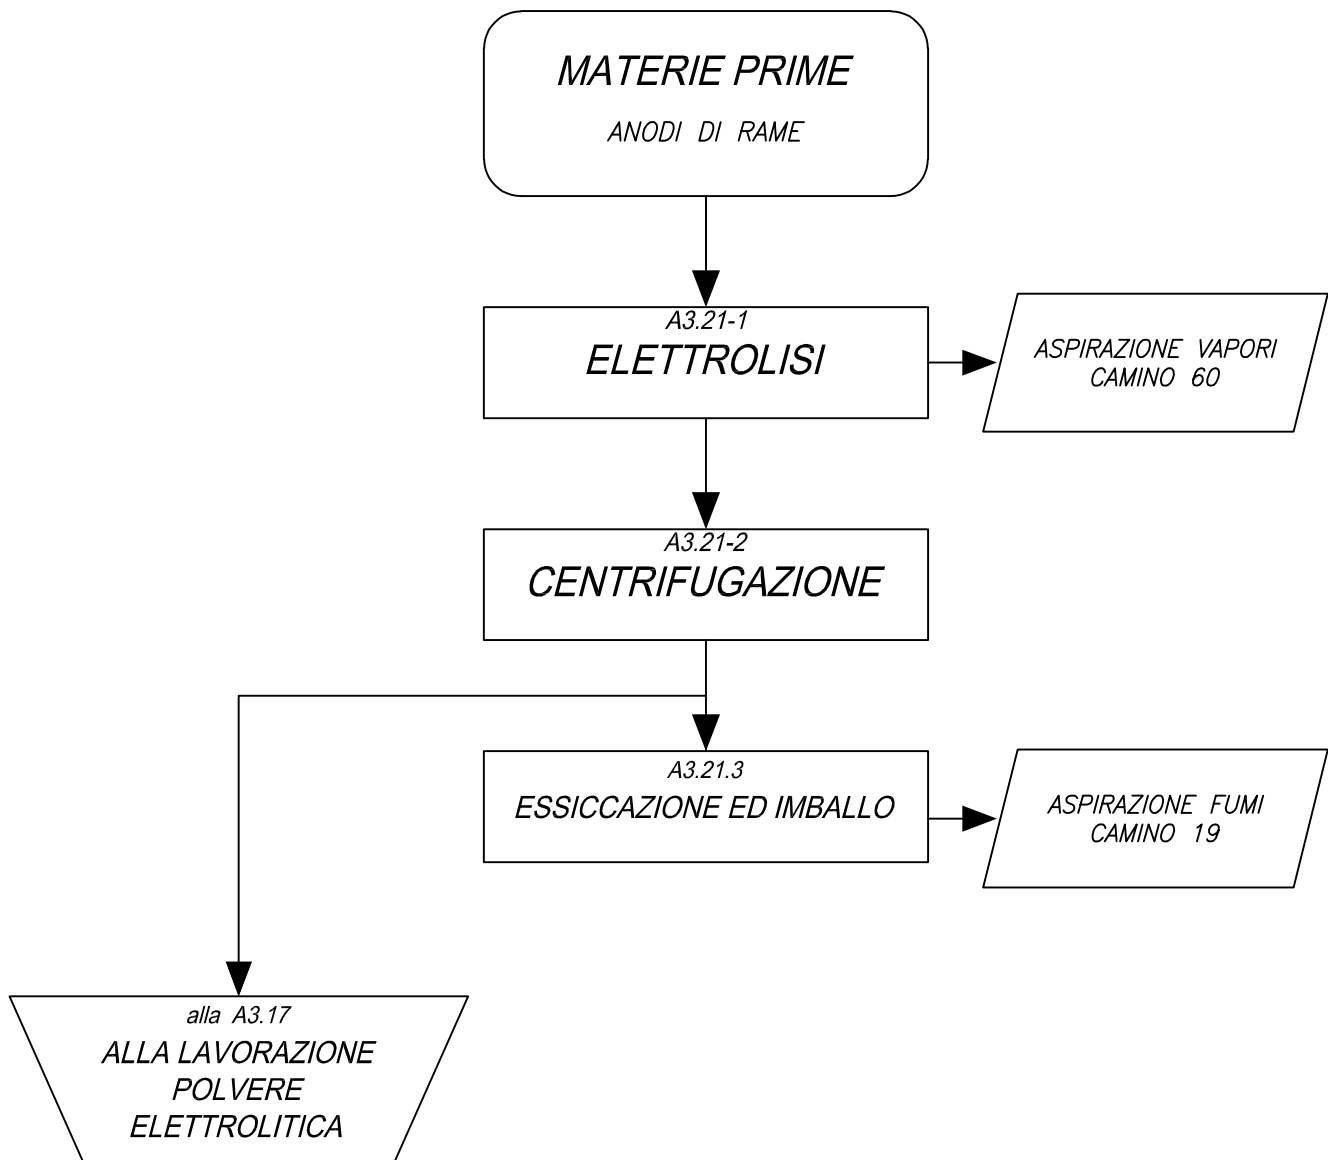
MATERIE PRIME

ANODI DI RAME

A3.21-1
ELETTROLISI

ASPIRAZIONE VAPORI
CAMINO 60

A3.21-2
CENTRIFUGAZIONE

A3.21.3
ESSICCAZIONE ED IMBALLO

ASPIRAZIONE FUMI
CAMINO 19

alla A3.17
ALLA LAVORAZIONE
POLVERE
ELETTROLITICA